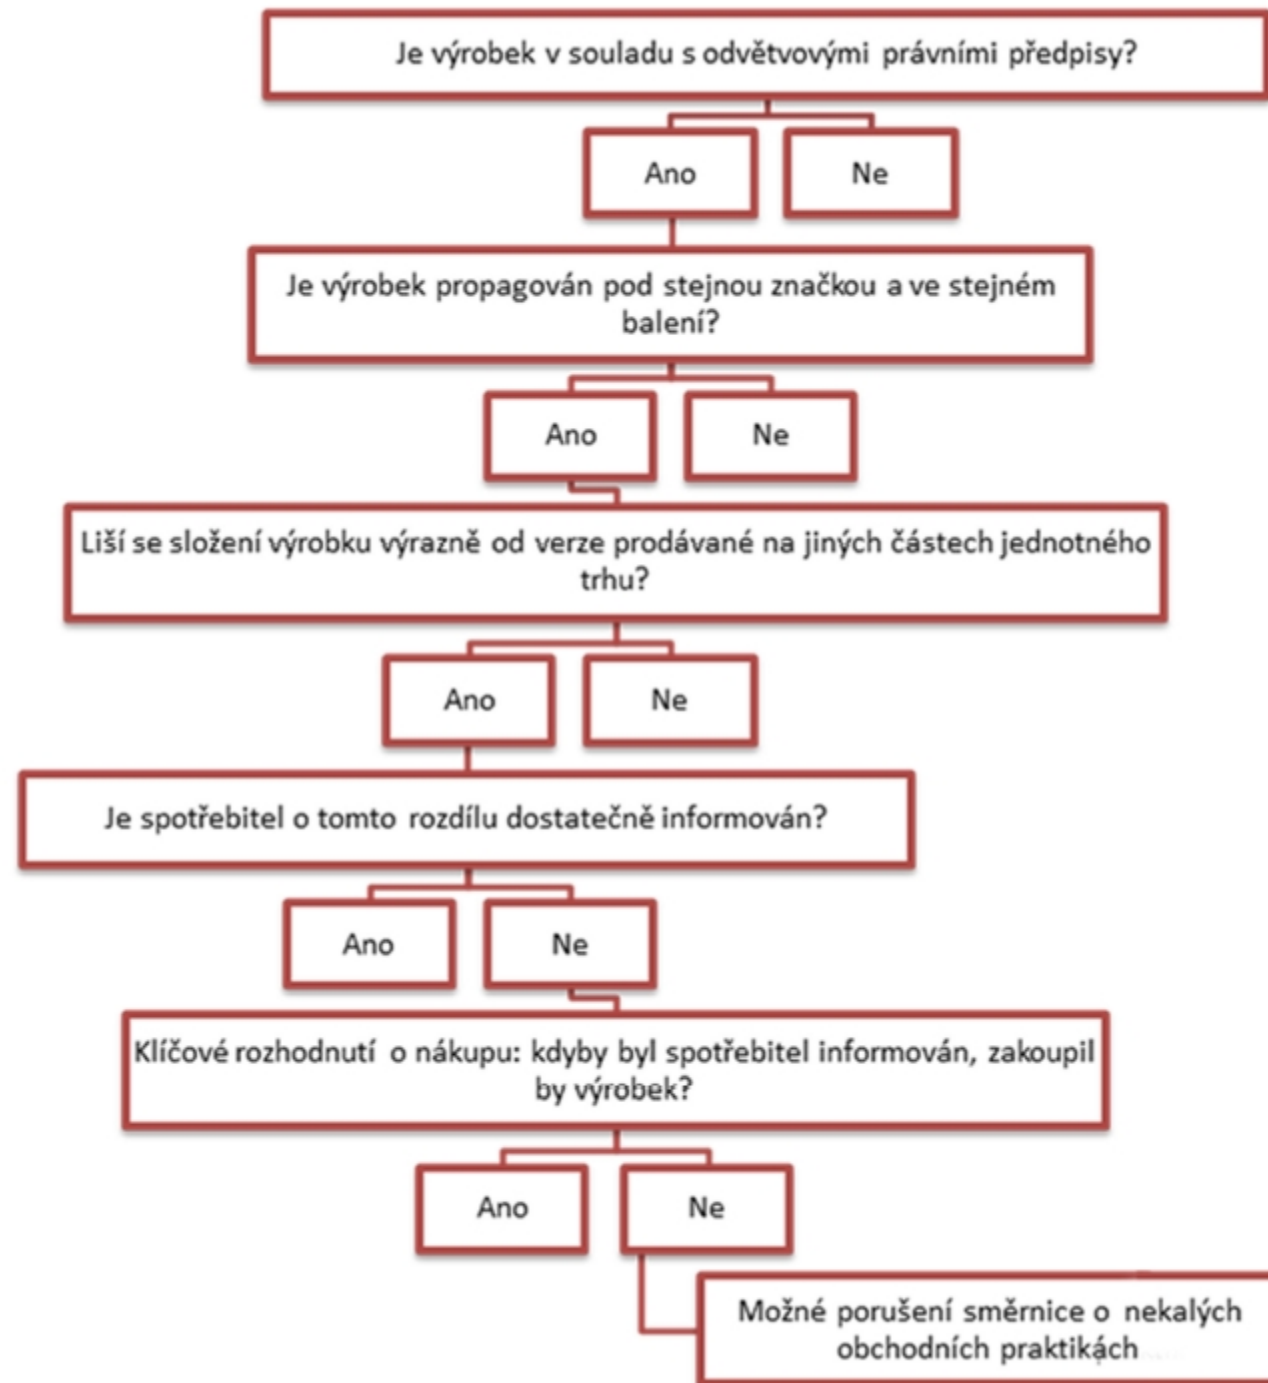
Je výrobek v souladu s odvětvovými právními předpisy?

Ano

Ne

Je výrobek propagován pod stejnou značkou a ve stejném balení?

Ano

Ne

Liší se složení výrobku výrazně od verze prodávané na jiných částech jednotného trhu?

Ano

Ne

Je spotřebitel o tomto rozdílu dostatečně informován?

Ano

Ne

Klíčové rozhodnutí o nákupu: kdyby byl spotřebitel informován, zakoupil by výrobek?

Ano

Ne

Možné porušení směrnice o nekalých obchodních praktikách